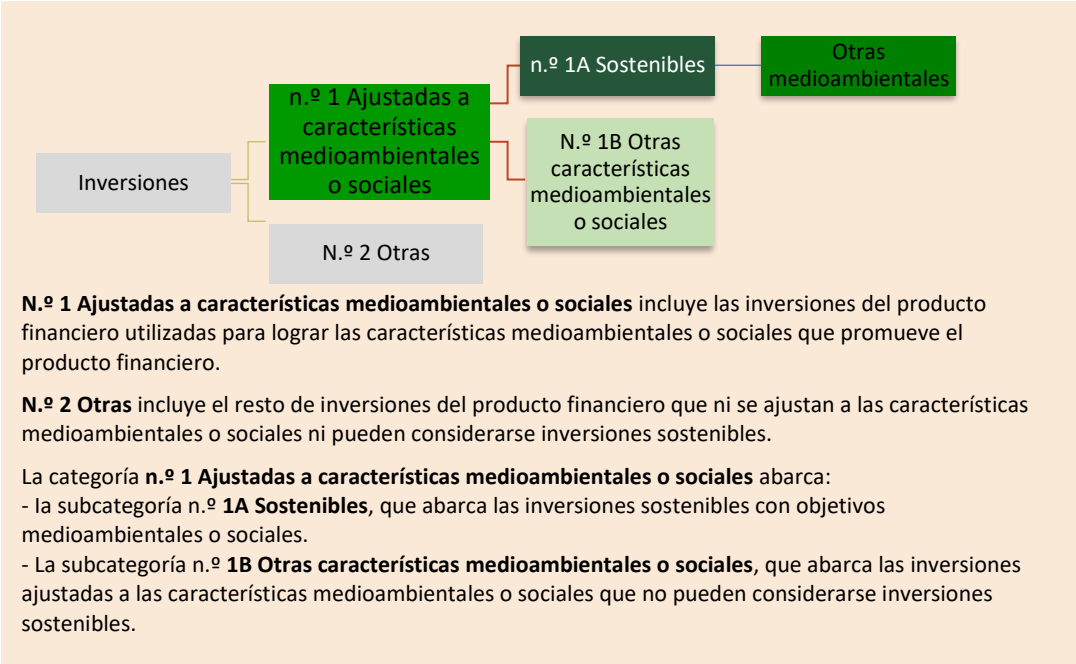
Inversiones

n.º 1 Ajustadas a características medioambientales o sociales

N.º 2 Otras

n.º 1A Sostenibles

Otras medioambientales

N.º 1B Otras características medioambientales o sociales

**N.º 1 Ajustadas a características medioambientales o sociales** incluye las inversiones del producto financiero utilizadas para lograr las características medioambientales o sociales que promueve el producto financiero.

**N.º 2 Otras** incluye el resto de inversiones del producto financiero que ni se ajustan a las características medioambientales o sociales ni pueden considerarse inversiones sostenibles.

La categoría **n.º 1 Ajustadas a características medioambientales o sociales** abarca:
- la subcategoría n.º **1A Sostenibles**, que abarca las inversiones sostenibles con objetivos medioambientales o sociales.
- La subcategoría n.º **1B Otras características medioambientales o sociales**, que abarca las inversiones ajustadas a las características medioambientales o sociales que no pueden considerarse inversiones sostenibles.